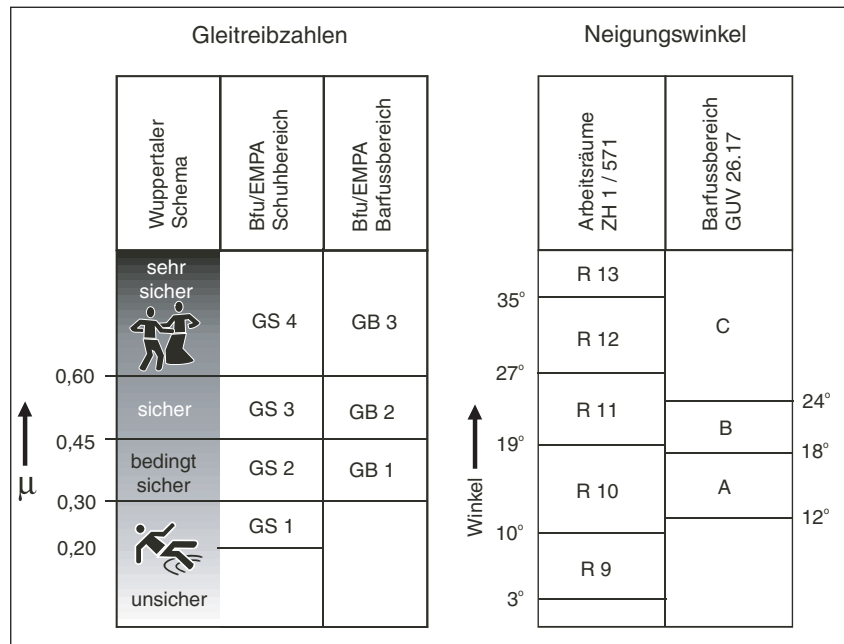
Gleitreibzahlen

| Wuppertaler Schema | Bfu/EMPA Schuhbereich | Bfu/EMPA Barfussbereich |
|---|---|---|
| sehr sicher | GS 4 | GB 3 |
| sicher | GS 3 | GB 2 |
| bedingt sicher | GS 2 | GB 1 |
| unsicher | GS 1 | |

$\mu$

0,60
0,45
0,30
0,20

Neigungswinkel

| Arbeitsräume ZH 1 / 571 | Barfussbereich GUV 26.17 |
|---|---|
| R 13 | C |
| R 12 | |
| R 11 | B |
| R 10 | A |
| R 9 | |

Winkel

35°
27°
19°
10°
3°
24°
18°
12°